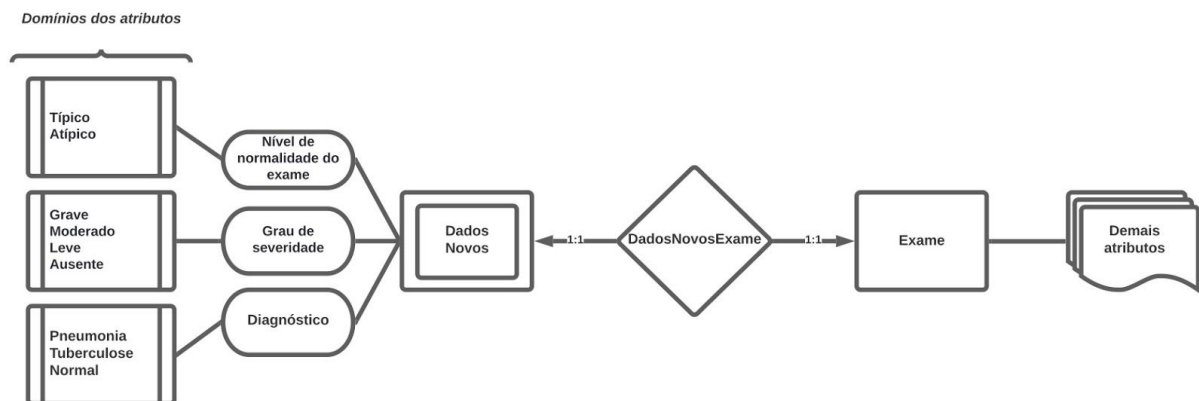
Domínios dos atributos

Típico
Atípico

Nível de normalidade do exame

Grave
Moderado
Leve
Ausente

Grau de severidade

Pneumonia
Tuberculose
Normal

Diagnóstico

Dados Novos

1:1

DadosNovosExame

1:1

Exame

Demais atributos